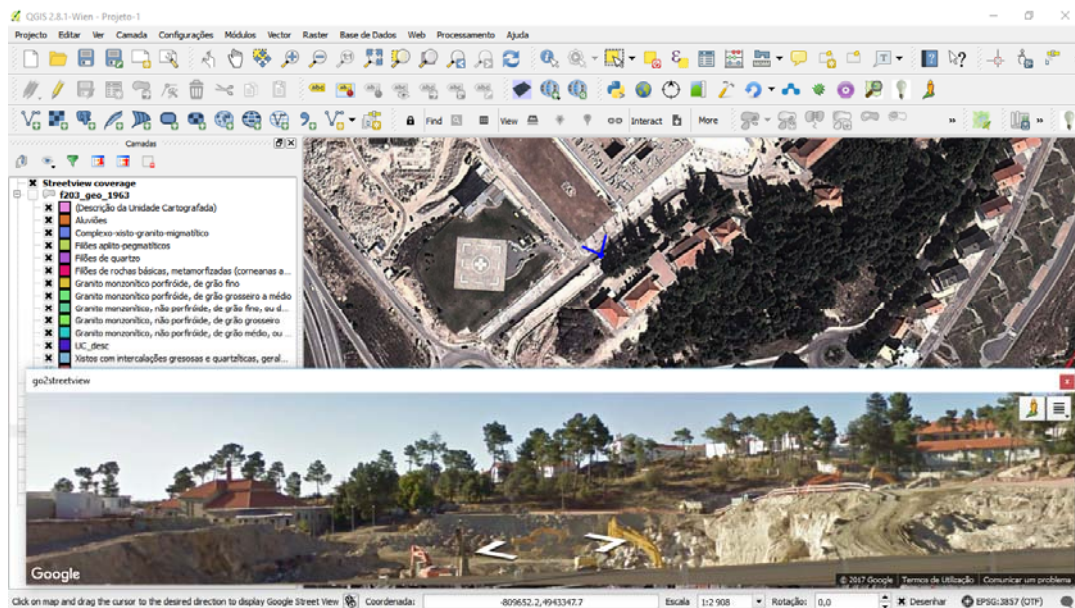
QGIS 2.8.1-Wien - Projeto-1

Projecto Editar Ver Camada Configurações Módulos Vector Raster Base de Dados Web Processamento Ajuda

Find View Interact More

Camadas

Streetview coverage
f203_geo_1963
(Descrição da Unidade Cartografada)
Aluviões
Complexo-xisto-granito-migmatítico
Filões aplito-pegmatíticos
Filões de quartzo
Filões de rochas básicas, metamorfizadas (corneanas a...
Granito monzonítico porfiróide, de grão fino
Granito monzonítico porfiróide, de grão grosseiro a médio
Granito monzonítico, não porfiróide, de grão fino, ou d...
Granito monzonítico, não porfiróide, de grão grosseiro
Granito monzonítico, não porfiróide, de grão médio, ou ...
UC_desc
Xistos com intercalações gresosas e quartzíticas, geral...

go2streetview

Google

© 2017 Google Termos de Utilização Comunicar um problema

Click on map and drag the cursor to the desired direction to display Google Street View Coordenada: -809652.2,4943347.7 Escala 1:2 908 Rotação: 0,0 Desenhar EPSG:3857 (OTF)